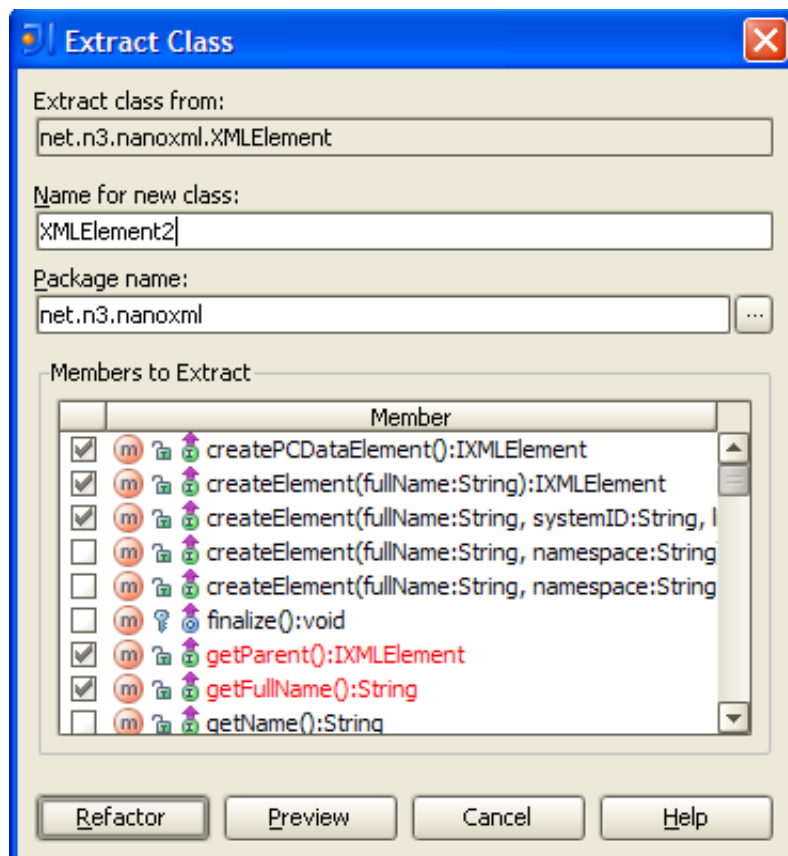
Extract Class

Extract class from:

net.n3.nanoxml.XMLElement

Name for new class:

XMLElement2

Package name:

net.n3.nanoxml

...

Members to Extract

| | Member |
|---|---|
| ☑ | m createPCDataElement():IXMLElement |
| ☑ | m createElement(fullName:String):IXMLElement |
| ☑ | m createElement(fullName:String, systemID:String, l |
| ☐ | m createElement(fullName:String, namespace:String |
| ☐ | m createElement(fullName:String, namespace:String |
| ☐ | m finalize():void |
| ☑ | m getParent():IXMLElement |
| ☑ | m getFullName():String |
| ☐ | m getName():String |

Refactor | Preview | Cancel | Help